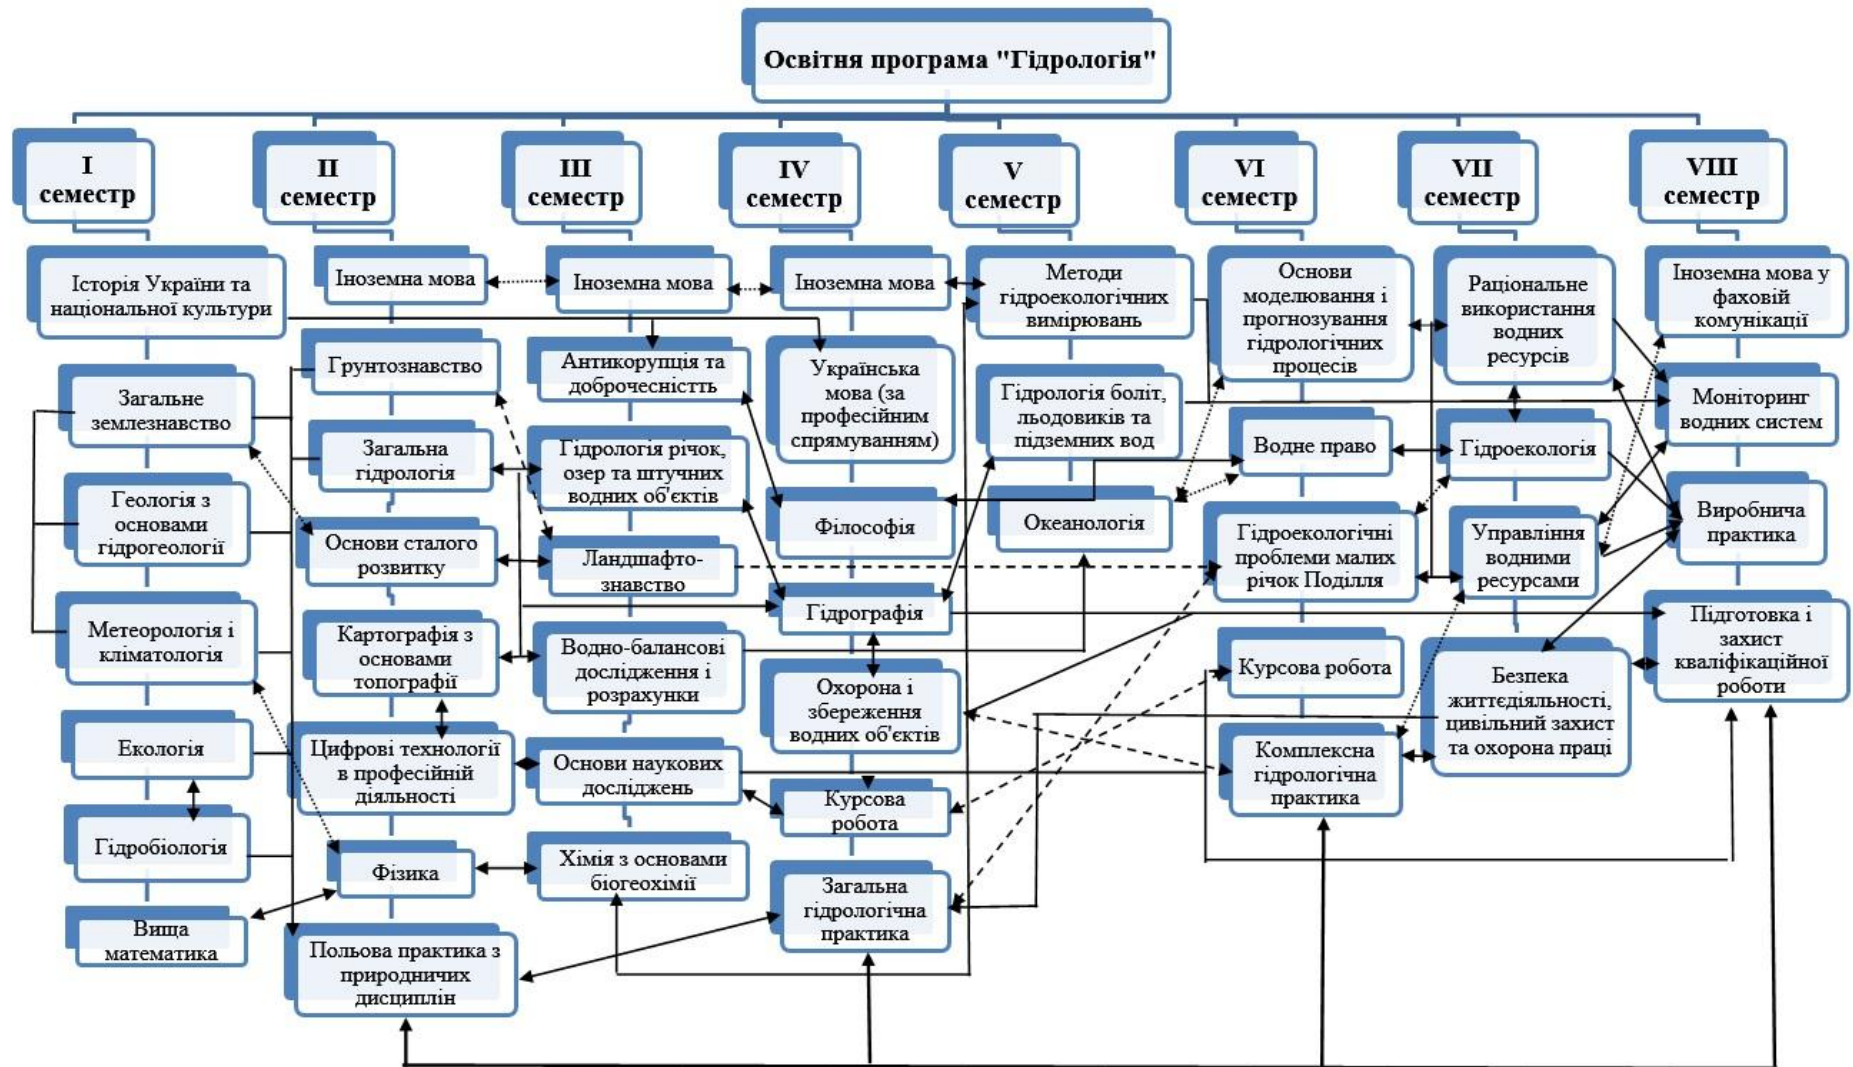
Освітня програма "Гідрологія"

I семестр

Історія України та національної культури

Загальне землезнавство

Геологія з основами гідрогеології

Метеорологія і кліматологія

Екологія

Гідробіологія

Вища математика

II семестр

Іноземна мова

Грунтознавство

Загальна гідрологія

Основи сталого розвитку

Картографія з основами топографії

Цифрові технології в професійній діяльності

Фізика

Польова практика з природничих дисциплін

III семестр

Іноземна мова

Антикорупція та доброчесність

Гідрологія річок, озер та штучних водних об'єктів

Ландшафтознавство

Водно-балансові дослідження і розрахунки

Основи наукових досліджень

Хімія з основами біогеохімії

IV семестр

Іноземна мова

Українська мова (за професійним спрямуванням)

Філософія

Гідрографія

Охорона і збереження водних об'єктів

Курсова робота

Загальна гідрологічна практика

V семестр

Методи гідроекологічних вимірювань

Гідрологія боліт, льодовиків та підземних вод

Океанологія

VI семестр

Основи моделювання і прогнозування гідрологічних процесів

Водне право

Гідроекологічні проблеми малих річок Поділля

Курсова робота

Комплексна гідрологічна практика

VII семестр

Раціональне використання водних ресурсів

Гідроекологія

Управління водними ресурсами

Безпека життєдіяльності, цивільний захист та охорона праці

VIII семестр

Іноземна мова у фаховій комунікації

Моніторинг водних систем

Виробнича практика

Підготовка і захист кваліфікаційної роботи